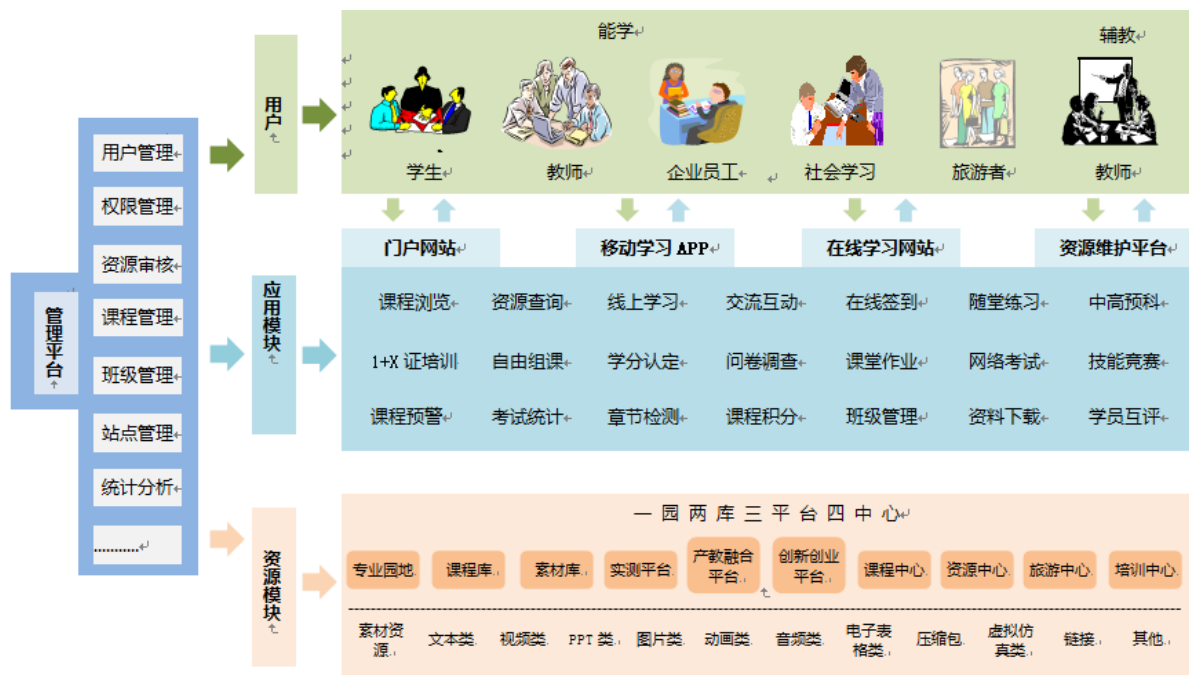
管理平台

用户管理
权限管理
资源审核
课程管理
班级管理
站点管理
统计分析
..........

用户

能学
辅教

学生
教师
企业员工
社会学习
旅游者
教师

应用模块

门户网站
移动学习 APP
在线学习网站
资源维护平台

课程浏览
资源查询
线上学习
交流互动
在线签到
随堂练习
中高预科
1+X 证培训
自由组课
学分认定
问卷调查
课堂作业
网络考试
技能竞赛
课程预警
考试统计
章节检测
课程积分
班级管理
资料下载
学员互评

资源模块

一 园 两 库 三 平 台 四 中 心

专业园地
课程库
素材库
实训平台
产教融合平台
创新创业平台
课程中心
资源中心
旅游中心
培训中心

素材资源
文本类
视频类
PPT 类
图片类
动画类
音频类
电子表格类
压缩包
虚拟仿真类
链接
其他